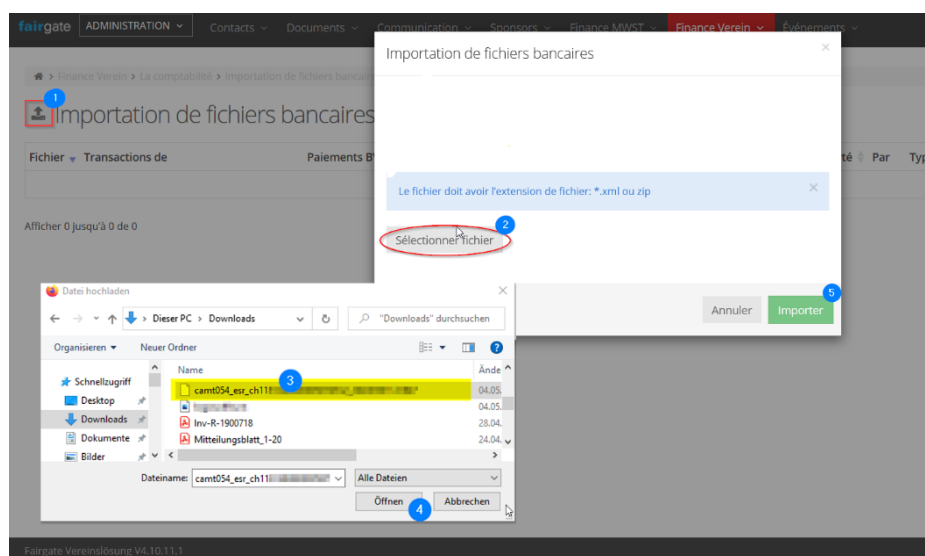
fairgate ADMINISTRATION Contacts Documents Communication Sponsors Finance MWST Finance Verein Événements

Finance Verein > La comptabilité > Importation de fichiers bancaires

1

Importation de fichiers bancaires

Fichier Transactions de Paiements B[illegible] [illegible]té Par Typ

Afficher 0 jusqu'à 0 de 0

Importation de fichiers bancaires

Le fichier doit avoir l'extension de fichier: *.xml ou zip

2

Sélectionner fichier

Annuler

5

Importer

Datei hochladen

Dieser PC > Downloads

"Downloads" durchsuchen

Organisieren Neuer Ordner

Schnellzugriff
Desktop
Downloads
Dokumente
Bilder

Name Ände

3

camt054_esr_ch11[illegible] 04.05.
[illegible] 04.05.
Inv-R-1900718 28.04.
Mitteilungsblatt_1-20 24.04.

Dateiname: camt054_esr_ch11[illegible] Alle Dateien

Öffnen Abbrechen

4

Fairgate Vereinslösung V4.10.11.1